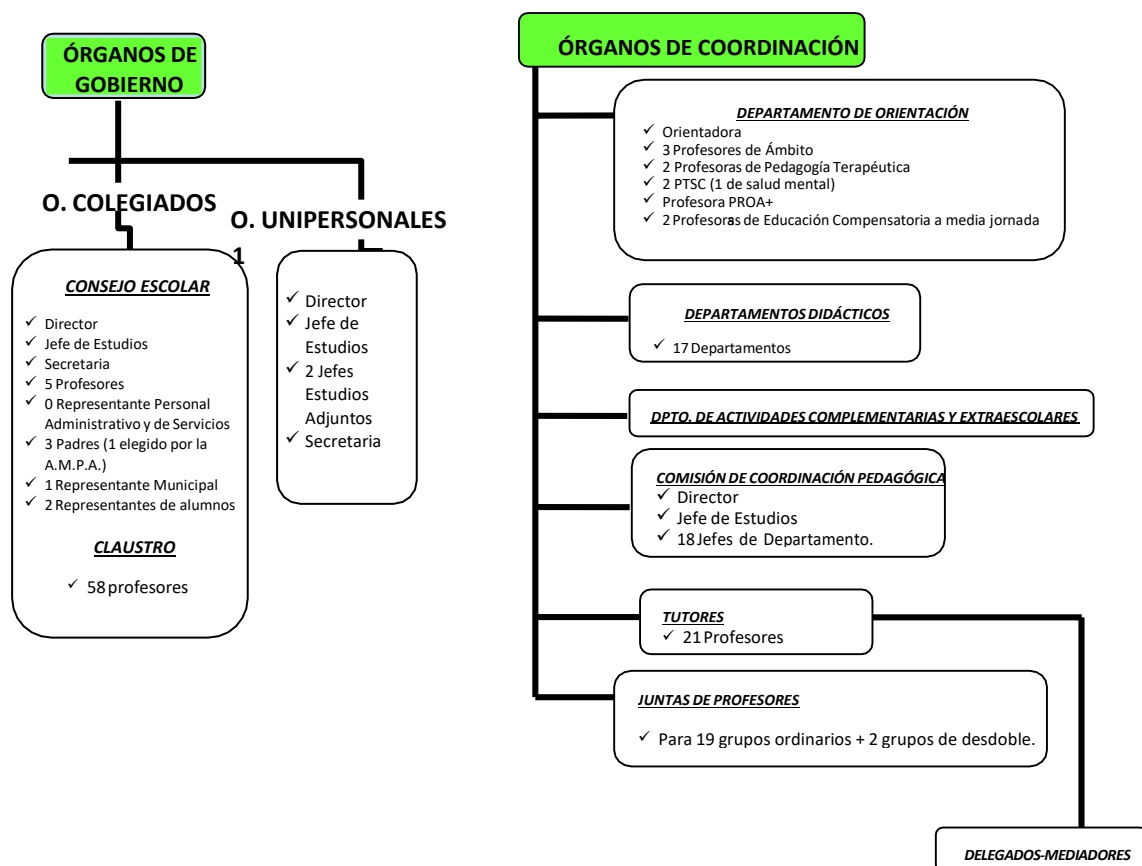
ÓRGANOS DE GOBIERNO

O. COLEGIADOS

O. UNIPERSONALES 1

CONSEJO ESCOLAR

✓ Director
✓ Jefe de Estudios
✓ Secretaria
✓ 5 Profesores
✓ 0 Representante Personal Administrativo y de Servicios
✓ 3 Padres (1 elegido por la A.M.P.A.)
✓ 1 Representante Municipal
✓ 2 Representantes de alumnos

CLAUSTRO

✓ 58 profesores

✓ Director
✓ Jefe de Estudios
✓ 2 Jefes Estudios Adjuntos
✓ Secretaria

ÓRGANOS DE COORDINACIÓN

DEPARTAMENTO DE ORIENTACIÓN
✓ Orientadora
✓ 3 Profesores de Ámbito
✓ 2 Profesoras de Pedagogía Terapéutica
✓ 2 PTSC (1 de salud mental)
✓ Profesora PROA+
✓ 2 Profesoras de Educación Compensatoria a media jornada

DEPARTAMENTOS DIDÁCTICOS
✓ 17 Departamentos

DPTO. DE ACTIVIDADES COMPLEMENTARIAS Y EXTRAESCOLARES

COMISIÓN DE COORDINACIÓN PEDAGÓGICA
✓ Director
✓ Jefe de Estudios
✓ 18 Jefes de Departamento.

TUTORES
✓ 21 Profesores

JUNTAS DE PROFESORES
✓ Para 19 grupos ordinarios + 2 grupos de desdoble.

DELEGADOS-MEDIADORES